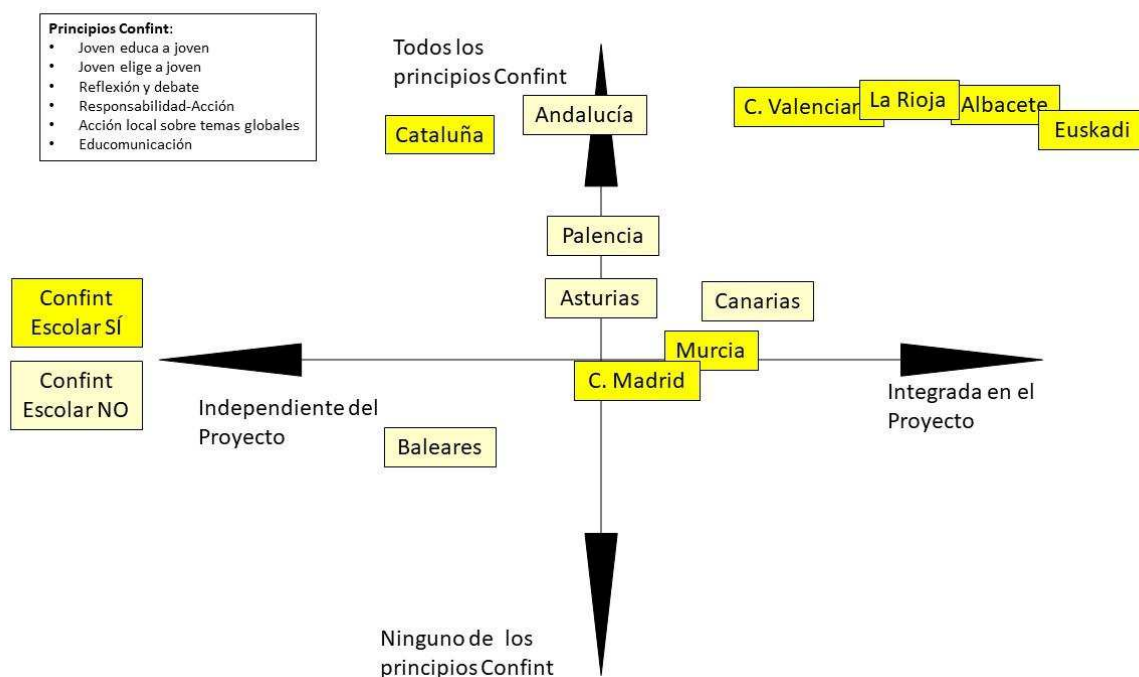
**Principios Confint**:
- Joven educa a joven
- Joven elige a joven
- Reflexión y debate
- Responsabilidad-Acción
- Acción local sobre temas globales
- Educomunicación

Todos los principios Confint

Andalucía

Cataluña

C. Valencian

La Rioja

Albacete

Euskadi

Palencia

Asturias

Canarias

Confint Escolar SÍ

Confint Escolar NO

Murcia

C. Madrid

Independiente del Proyecto

Integrada en el Proyecto

Baleares

Ninguno de los principios Confint